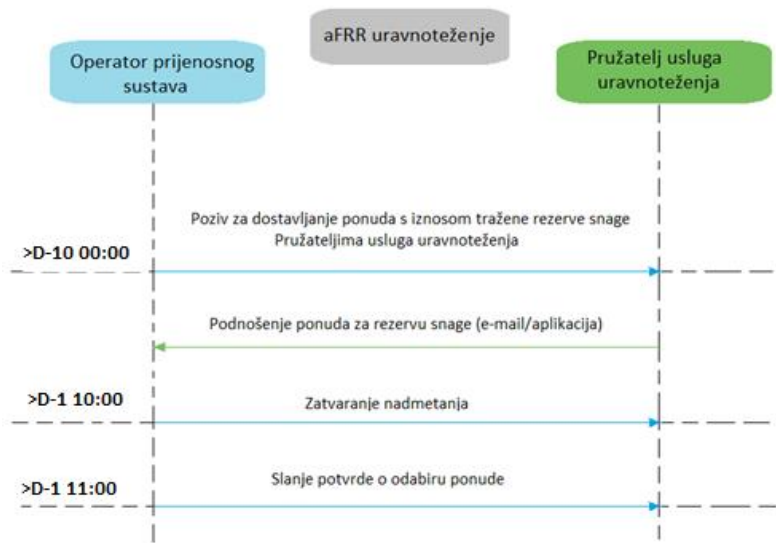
aFRR uravnoteženje

Operator prijenosnog sustava

Pružatelj usluga uravnoteženja

Poziv za dostavljanje ponuda s iznosom tražene rezerve snage Pružateljima usluga uravnoteženja

>D-10 00:00

Podnošenje ponuda za rezervu snage (e-mail/aplikacija)

>D-1 10:00

Zatvaranje nadmetanja

>D-1 11:00

Slanje potvrde o odabiru ponude